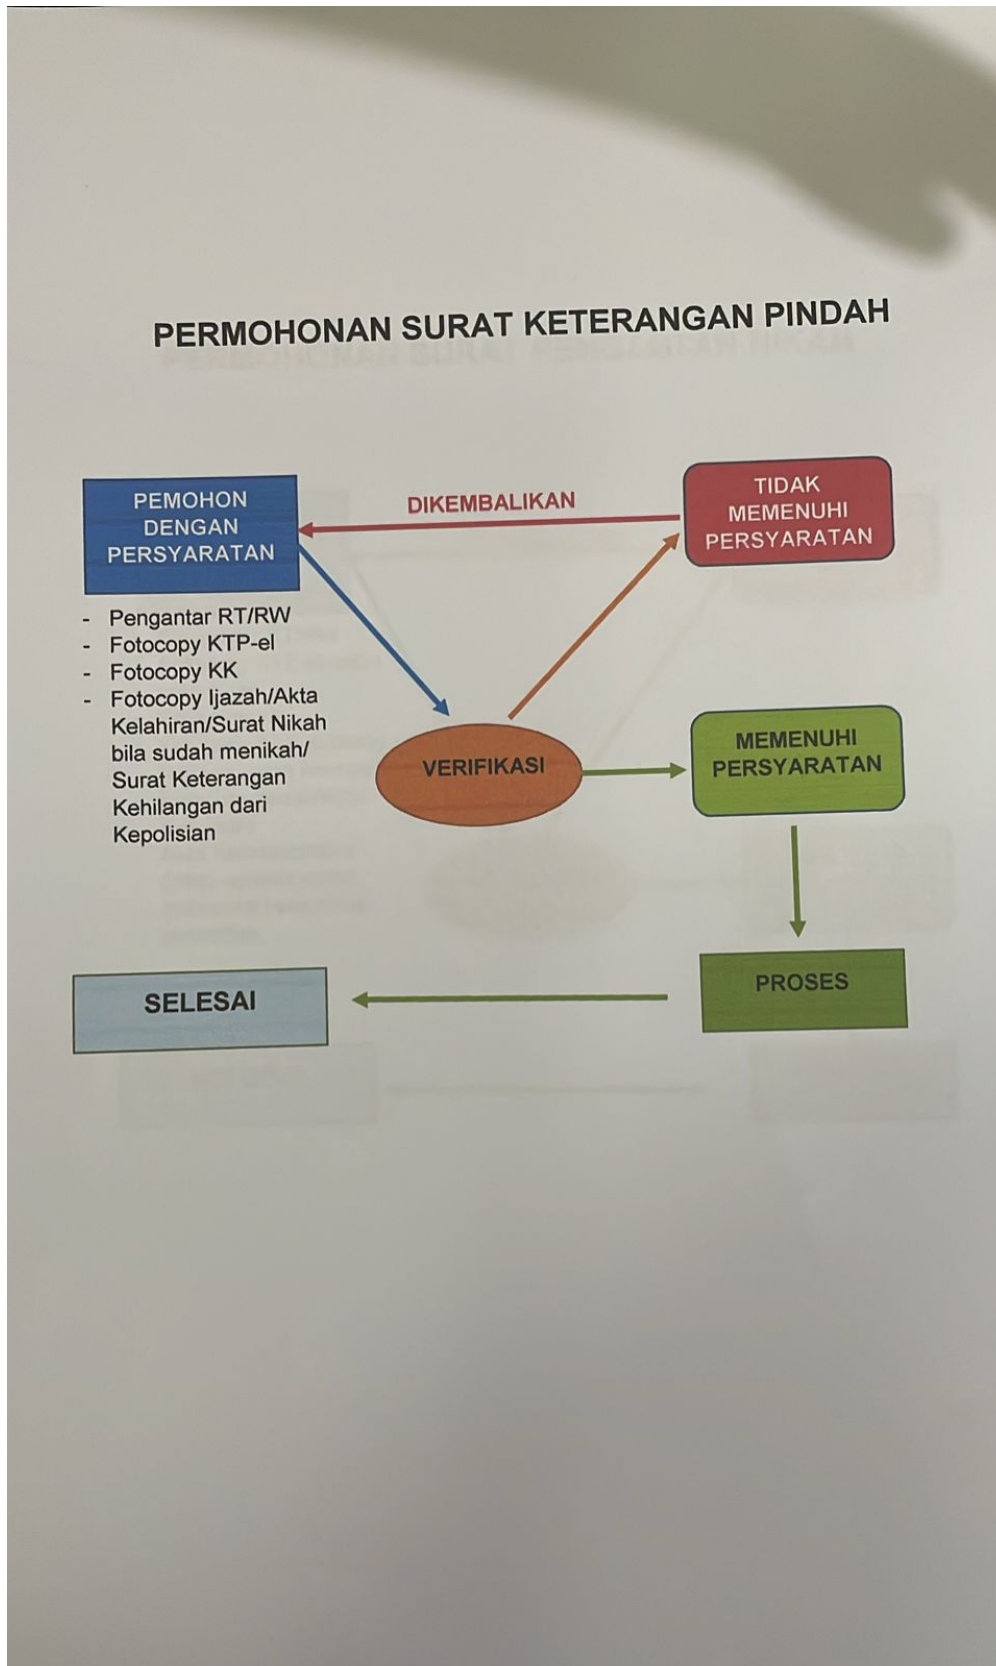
PERMOHONAN SURAT KETERANGAN PINDAH

PEMOHON DENGAN PERSYARATAN

DIKEMBALIKAN

TIDAK MEMENUHI PERSYARATAN

- Pengantar RT/RW
- Fotocopy KTP-el
- Fotocopy KK
- Fotocopy Ijazah/Akta Kelahiran/Surat Nikah bila sudah menikah/ Surat Keterangan Kehilangan dari Kepolisian

VERIFIKASI

MEMENUHI PERSYARATAN

PROSES

SELESAI